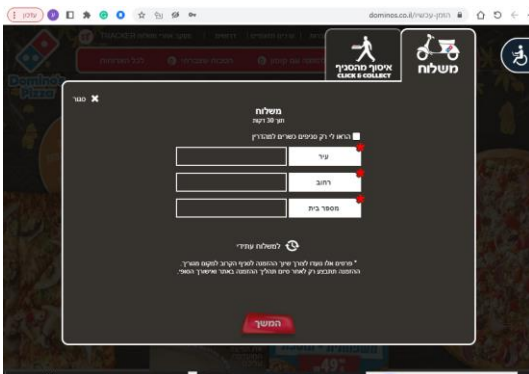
עדכון
dominos.co.il/הזמן-עכשיו

Domino's Pizza

TRACKER

משלוח
איסוף מהסניף
CLICK & COLLECT

סגור

משלוח
תוך 30 דקות

האם לי רק טניטים כשרים למהדרין

עיר
רחוב
מספר בית

למשלוח עתידי

* פרטים אלו נועדו לאתר עבורך את הסניף הקרוב למקום מגוריך.
ההזמנה תתבצע רק לאחר סיום תהליך ההזמנה באתר ואישורך הסופי.

המשך

49